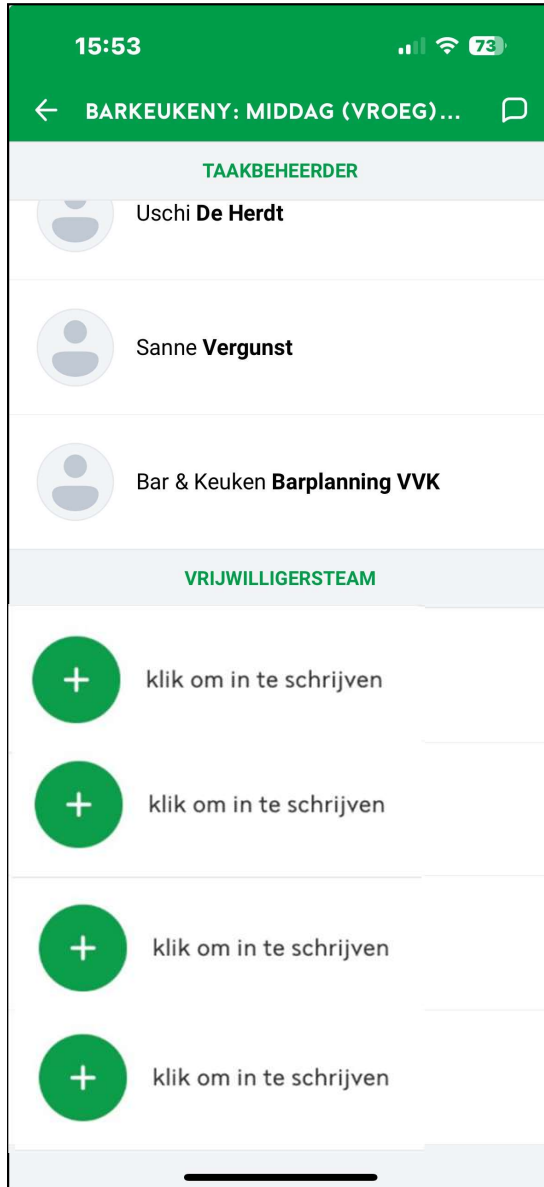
15:53

73

← BARKEUKENY: MIDDAG (VROEG)...

TAAKBEHEERDER

Uschi **De Herdt**

Sanne **Vergunst**

Bar & Keuken **Barplanning VVK**

VRIJWILLIGERSTEAM

+ klik om in te schrijven

+ klik om in te schrijven

+ klik om in te schrijven

+ klik om in te schrijven